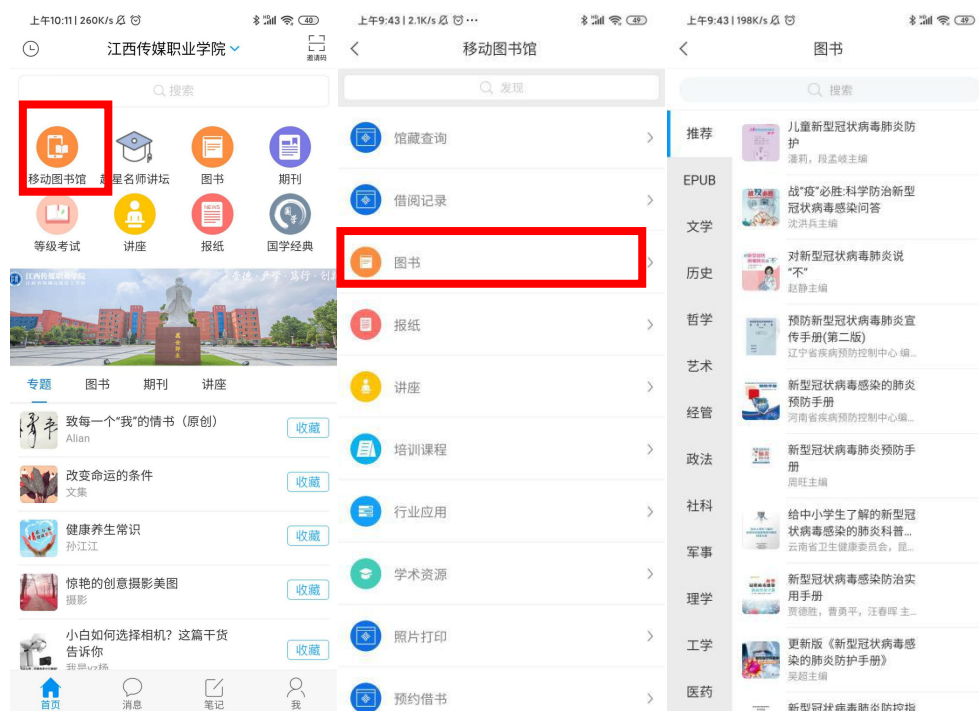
上午10:11 | 260K/s 40
江西传媒职业学院
邀请码
搜索
移动图书馆
超星名师讲坛
图书
期刊
等级考试
讲座
报纸
国学经典
江西传媒职业学院
专题
图书
期刊
讲座
致每一个"我"的情书（原创）
Alian
收藏
改变命运的条件
文集
收藏
健康养生常识
孙江江
收藏
惊艳的创意摄影美图
摄影
收藏
小白如何选择相机？这篇干货告诉你
收藏
首页
消息
笔记
我

上午9:43 | 2.1K/s 49
移动图书馆
发现
馆藏查询
借阅记录
图书
报纸
讲座
培训课程
行业应用
学术资源
照片打印
预约借书

上午9:43 | 198K/s 49
图书
搜索
推荐
EPUB
文学
历史
哲学
艺术
经管
政法
社科
军事
理学
工学
医药
儿童新型冠状病毒肺炎防护
潘莉，段孟岐主编
战"疫"必胜:科学防治新型冠状病毒感染问答
沈洪兵主编
对新型冠状病毒肺炎说"不"
赵静主编
预防新型冠状病毒肺炎宣传手册(第二版)
辽宁省疾病预防控制中心 编...
新型冠状病毒感染的肺炎预防手册
河南省疾病预防控制中心编...
新型冠状病毒肺炎预防手册
周旺主编
给中小学生了解的新型冠状病毒感染的肺炎科普...
云南省卫生健康委员会，昆...
新型冠状病毒感染防治实用手册
贾德胜，曹勇平，汪春晖 主...
更新版《新型冠状病毒感染的肺炎防护手册》
吴超主编